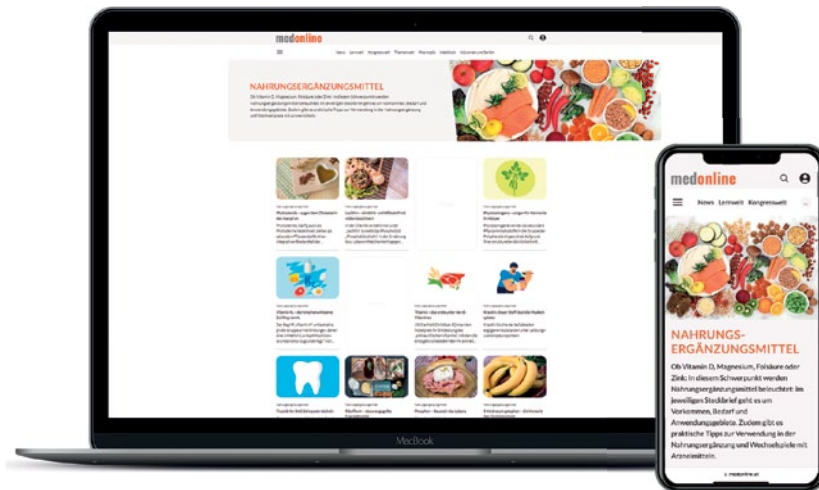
medonline

News Lernwelt Kongresswelt

NAHRUNGSERGÄNZUNGSMITTEL

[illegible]

MacBook

medonline

News Lernwelt Kongresswelt

NAHRUNGS-ERGÄNZUNGSMITTEL

Ob Vitamin D, Magnesium, Folsäure oder Zink: In diesem Schwerpunkt werden Nahrungsergänzungsmittel beleuchtet. Im jeweiligen Steckbrief geht es um Vorkommen, Bedarf und Anwendungsgebiete. Zudem gibt es praktische Tipps zur Verwendung in der Nahrungsergänzung und Wechselspiele mit Arzneimitteln.

medonline.at